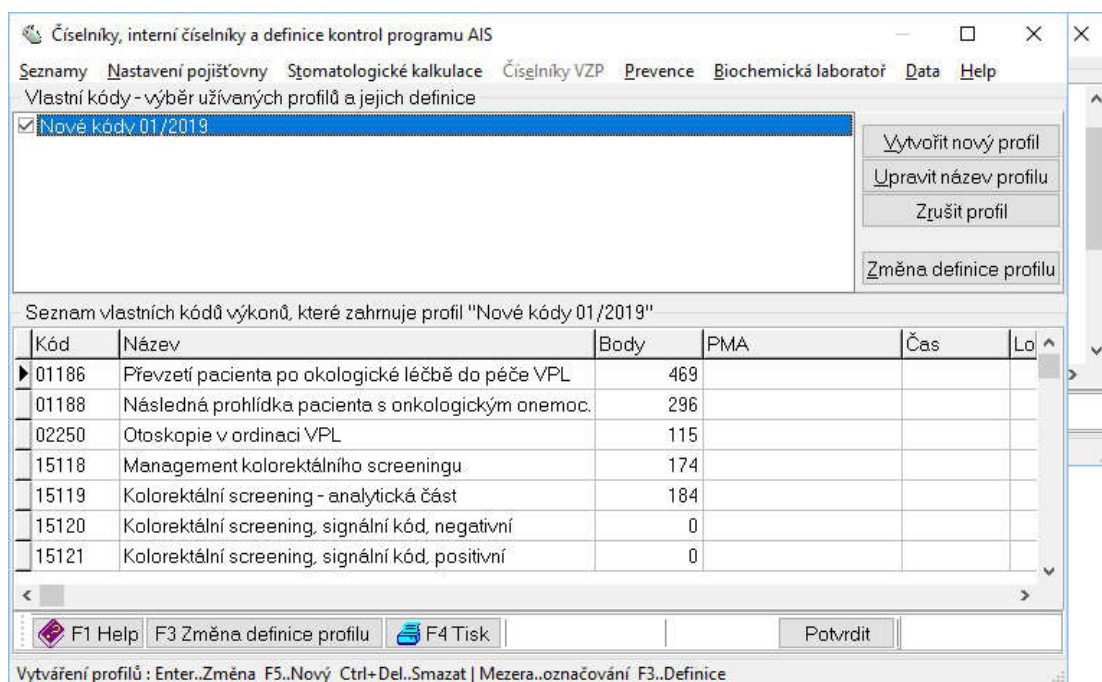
Číselníky, interní číselníky a definice kontrol programu AIS

Seznamy Nastavení pojišťovny Stomatologické kalkulace Číselníky VZP Prevence Biochemická laboratoř Data Help

Vlastní kódy - výběr užívaných profilů a jejich definice

☑ Nové kódy 01/2019

Vytvořit nový profil
Upravit název profilu
Zrušit profil
Změna definice profilu

Seznam vlastních kódů výkonů, které zahrnuje profil "Nové kódy 01/2019"

| Kód | Název | Body | PMA | Čas | Lo |
|---|---|---|---|---|---|
| 01186 | Převzetí pacienta po okologické léčbě do péče VPL | 469 | | | |
| 01188 | Následná prohlídka pacienta s onkologickým onemoc. | 296 | | | |
| 02250 | Otoskopie v ordinaci VPL | 115 | | | |
| 15118 | Management kolorektálního screeningu | 174 | | | |
| 15119 | Kolorektální screening - analytická část | 184 | | | |
| 15120 | Kolorektální screening, signální kód, negativní | 0 | | | |
| 15121 | Kolorektální screening, signální kód, positivní | 0 | | | |

F1 Help F3 Změna definice profilu F4 Tisk Potvrdit

Vytváření profilů : Enter..Změna F5..Nový Ctrl+Del..Smazat | Mezera..označování F3..Definice